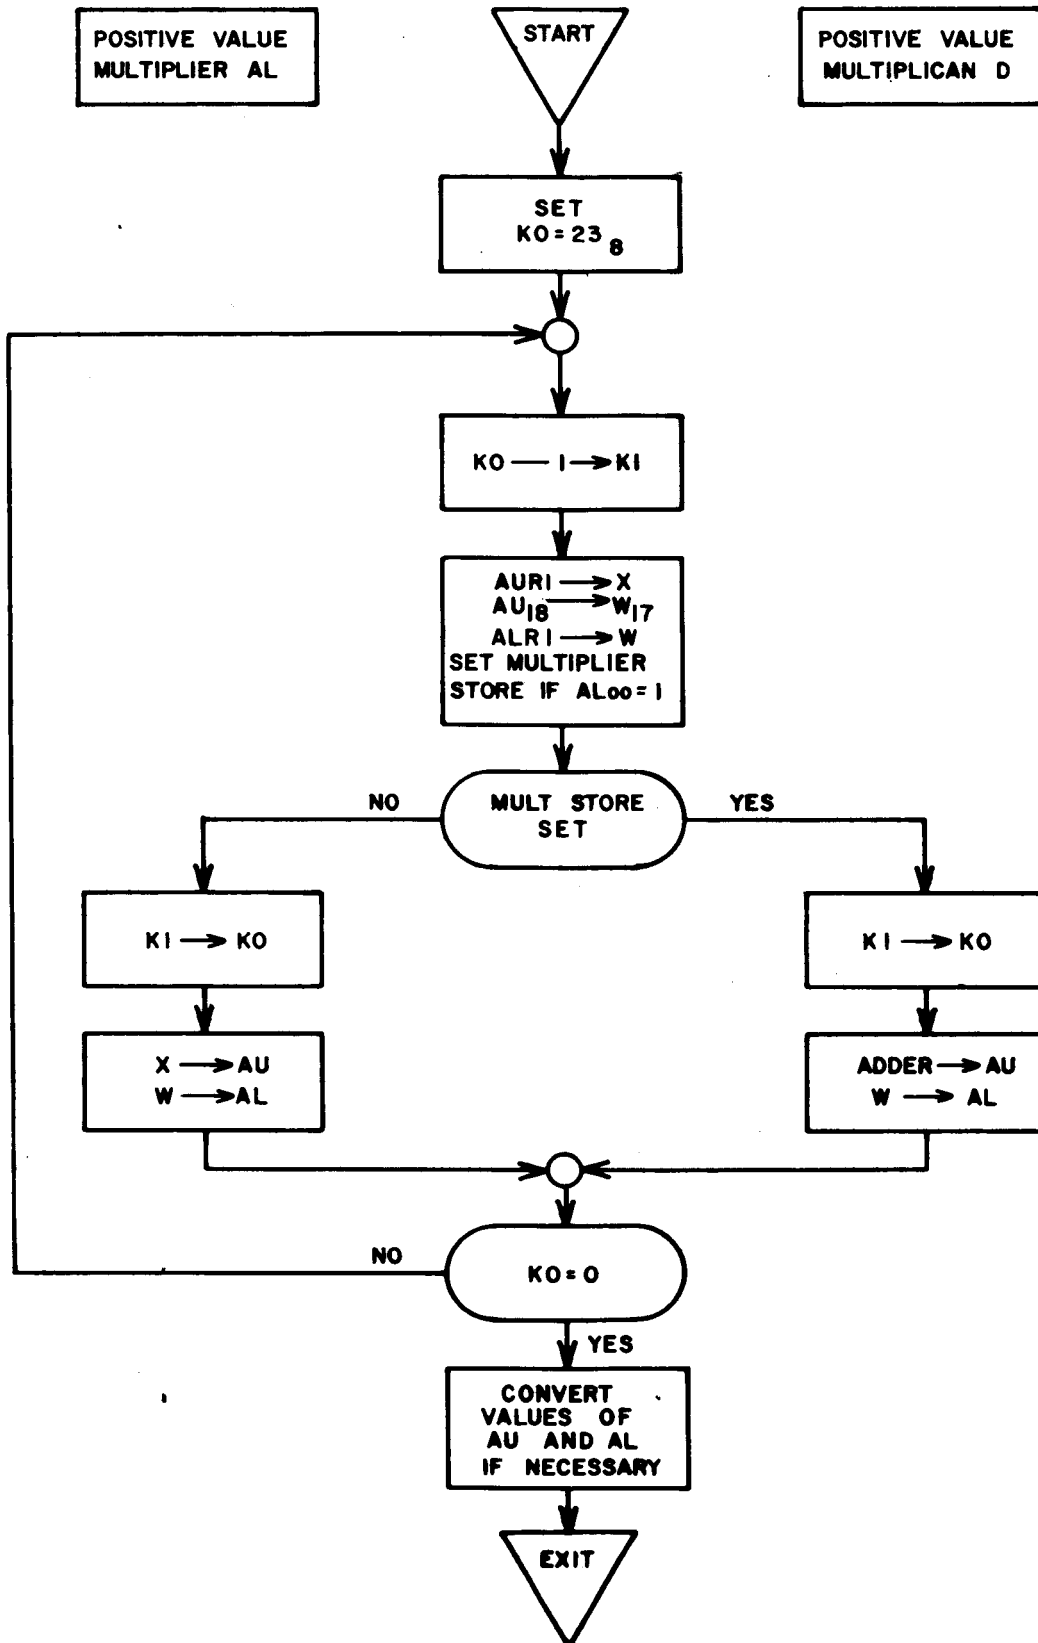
POSITIVE VALUE MULTIPLIER AL

START

POSITIVE VALUE MULTIPLICAN D

SET
$KO = 23_8$

KO — I → KI

AURI → X
$AU_{18} \rightarrow W_{17}$
ALR I → W
SET MULTIPLIER STORE IF $AL_{00} = 1$

NO

MULT STORE SET

YES

KI → KO

X → AU
W → AL

KI → KO

ADDER → AU
W → AL

NO

KO = O

YES

CONVERT VALUES OF AU AND AL IF NECESSARY

EXIT